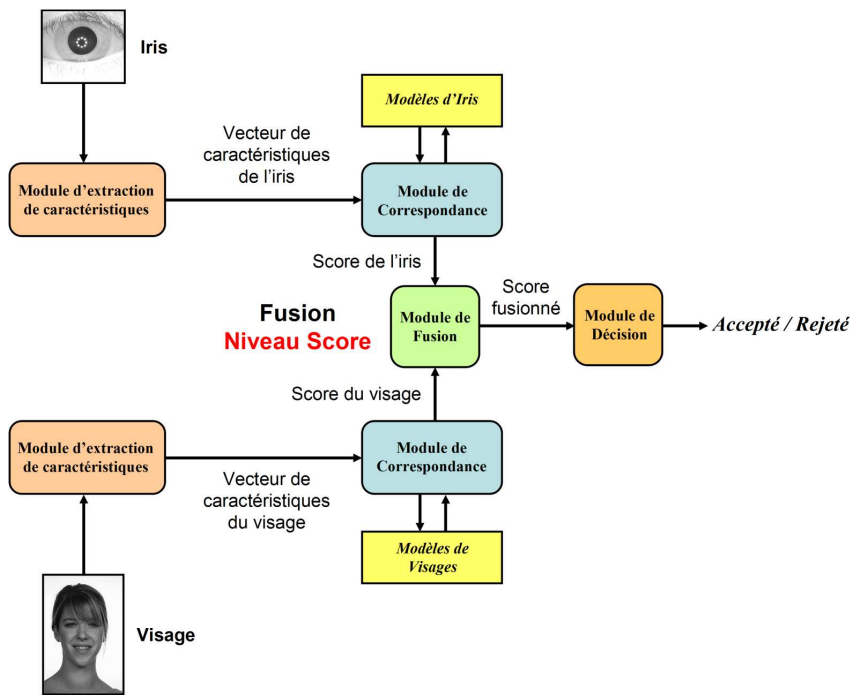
Iris

Modèles d'Iris

Vecteur de caractéristiques de l'iris

Module d'extraction de caractéristiques

Module de Correspondance

Score de l'iris

Fusion
Niveau Score

Score fusionné

Module de Fusion

Module de Décision

Accepté / Rejeté

Score du visage

Module d'extraction de caractéristiques

Module de Correspondance

Vecteur de caractéristiques du visage

Modèles de Visages

Visage